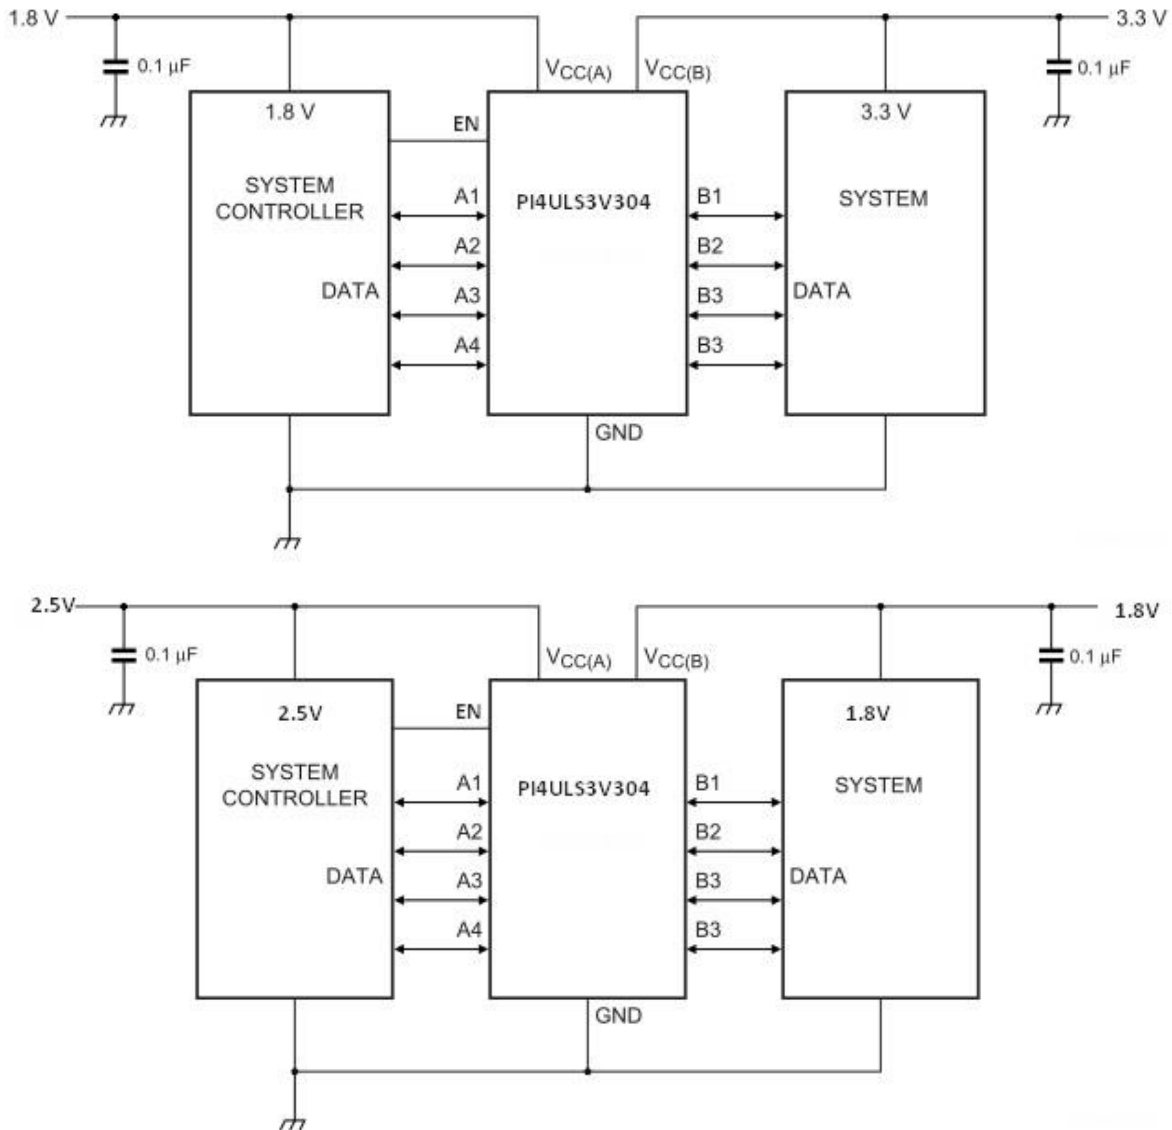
1.8 V
0.1 µF
$V_{CC(A)}$ $V_{CC(B)}$
3.3 V
0.1 µF
1.8 V
SYSTEM CONTROLLER
DATA
EN
A1
A2
A3
A4
PI4ULS3V304
GND
B1
B2
B3
B3
3.3 V
SYSTEM
DATA

2.5V
0.1 µF
$V_{CC(A)}$ $V_{CC(B)}$
1.8V
0.1 µF
2.5V
SYSTEM CONTROLLER
DATA
EN
A1
A2
A3
A4
PI4ULS3V304
GND
B1
B2
B3
B3
1.8V
SYSTEM
DATA